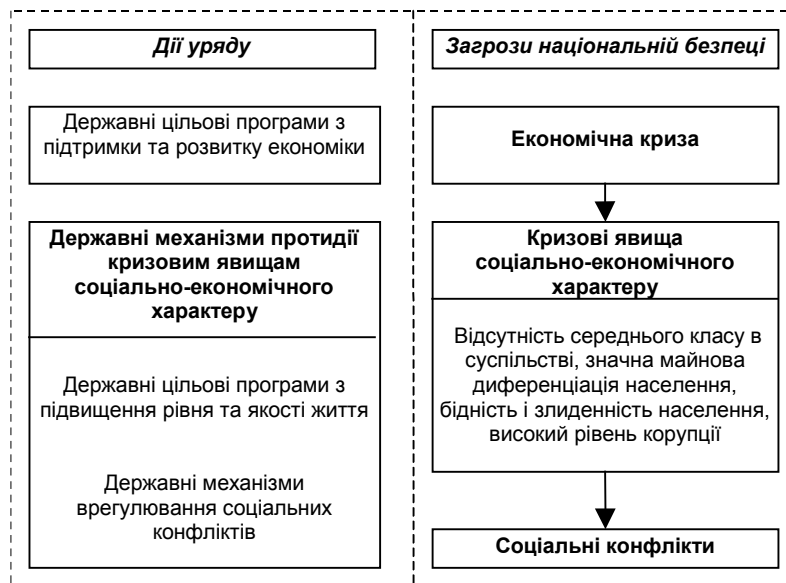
Дії уряду

Державні цільові програми з підтримки та розвитку економіки

Державні механізми протидії кризовим явищам соціально-економічного характеру

Державні цільові програми з підвищення рівня та якості життя

Державні механізми врегулювання соціальних конфліктів

Загрози національній безпеці

Економічна криза

Кризові явища соціально-економічного характеру

Відсутність середнього класу в суспільстві, значна майнова диференціація населення, бідність і злиденність населення, високий рівень корупції

Соціальні конфлікти